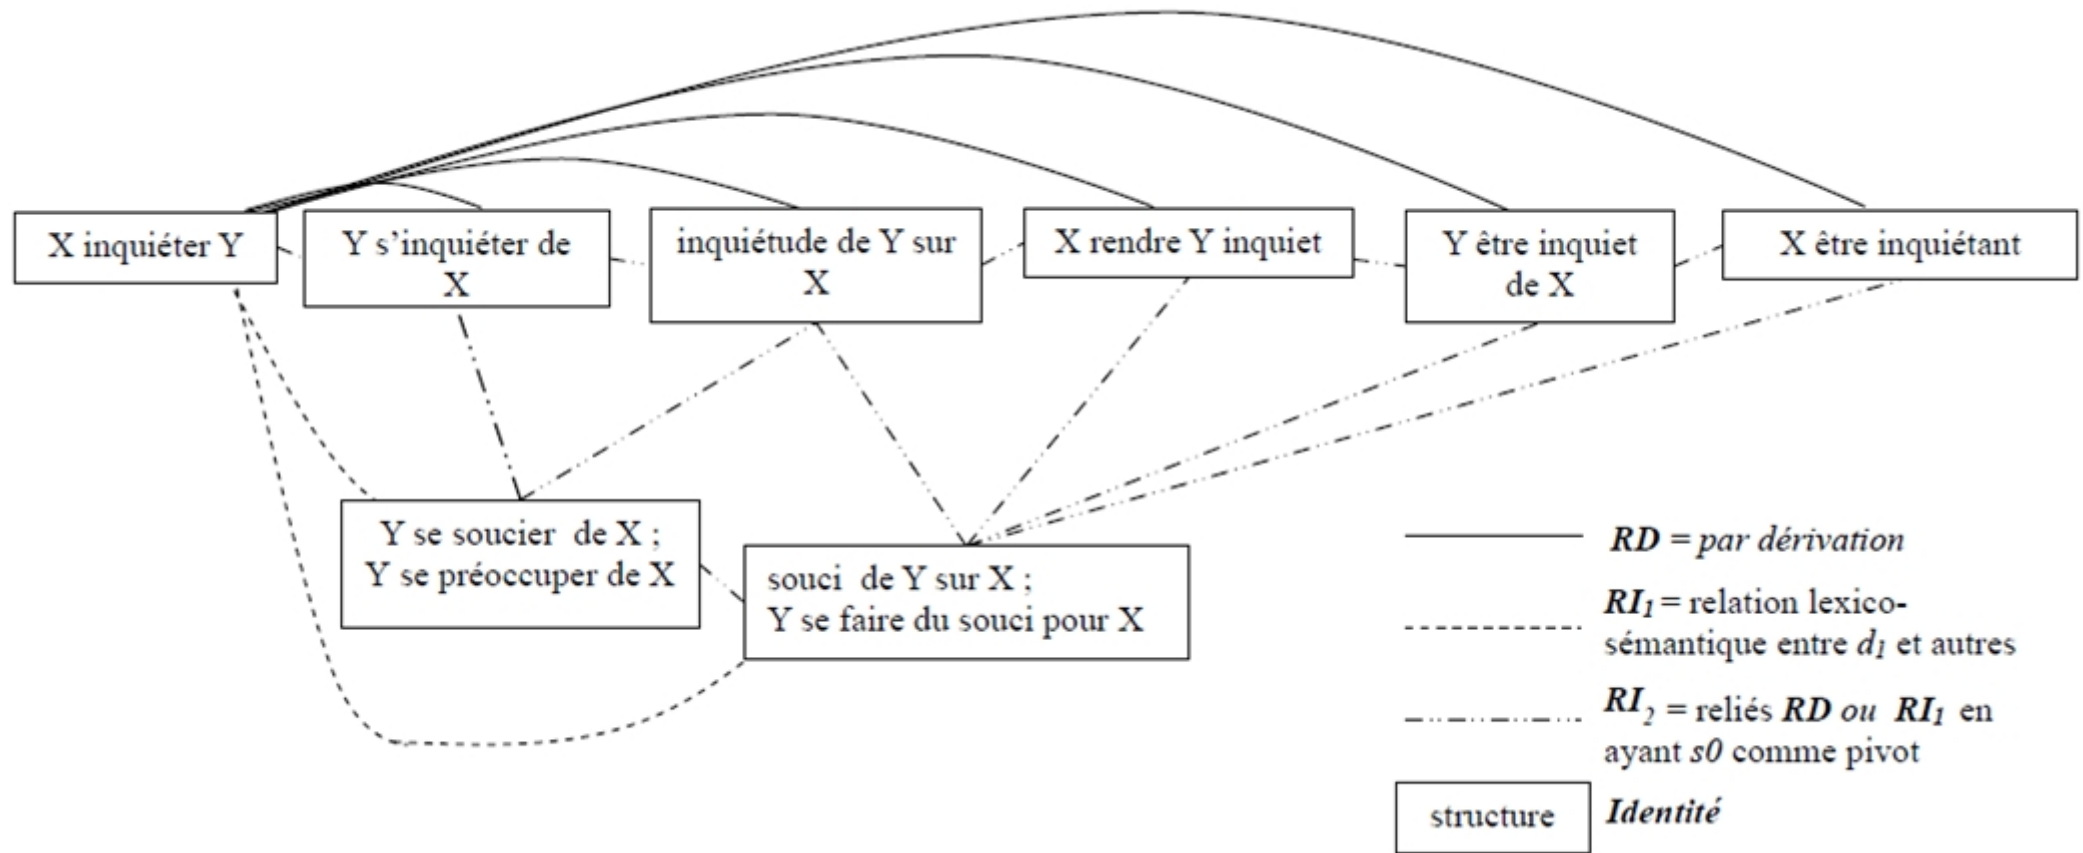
X inquiéter Y

Y s'inquiéter de X

inquiétude de Y sur X

X rendre Y inquiet

Y être inquiet de X

X être inquiétant

Y se soucier de X ; Y se préoccuper de X

souci de Y sur X ; Y se faire du souci pour X

*RD = par dérivation*

$RI_1$ = relation lexico-sémantique entre $d_1$ et autres

$RI_2$ = reliés *RD ou* $RI_1$ en ayant *s0* comme pivot

structure *Identité*